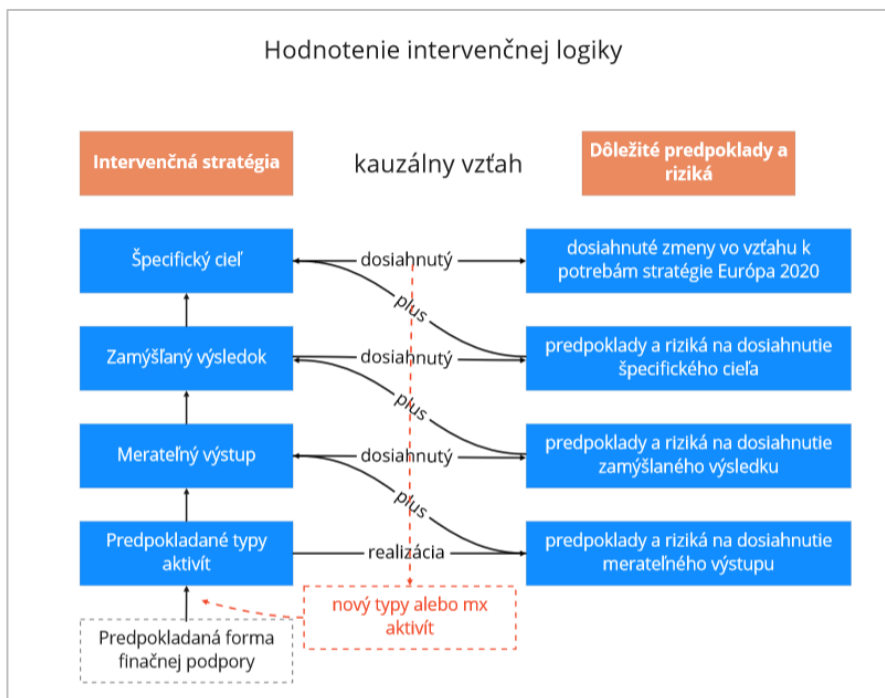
Hodnotenie intervenčnej logiky

Intervenčná stratégia

kauzálny vzťah

Dôležité predpoklady a riziká

Špecifický cieľ

dosiahnutý

dosiahnuté zmeny vo vzťahu k potrebám stratégie Európa 2020

plus

Zamýšľaný výsledok

dosiahnutý

predpoklady a riziká na dosiahnutie špecifického cieľa

plus

Merateľný výstup

dosiahnutý

predpoklady a riziká na dosiahnutie zamýšľaného výsledku

plus

Predpokladané typy aktivít

realizácia

predpoklady a riziká na dosiahnutie merateľného výstupu

nový typy alebo mx aktivít

Predpokladaná forma finačnej podpory